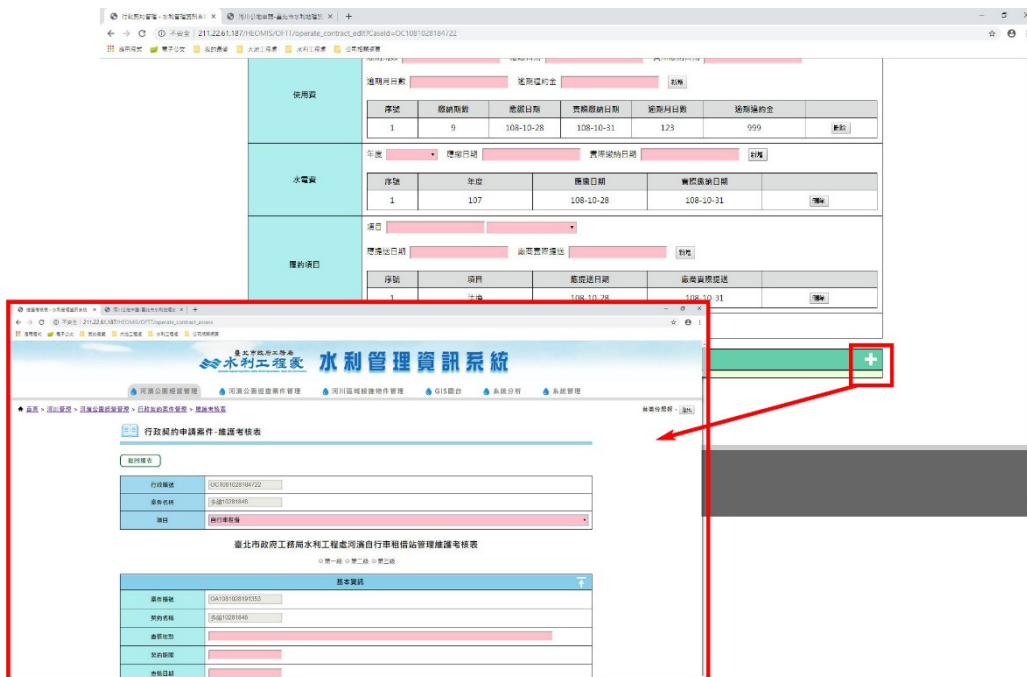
行政契約管理 - 水利管理資訊系統 ×　河川公地使用-臺北市水利處管理 ×　+

← → C ⓘ 不安全 | 211.22.61.187/HEOMIS/OF11/operate_contract_edit?CaseId=OC1081028184722

應用程式　電子公文　我的最愛　大波工程處　水利工程處　公務相關網頁

使用費

逾期月日數　逾期違約金　新增

| 序號 | 應繳期數 | 應繳日期 | 實際繳納日期 | 逾期月日數 | 逾期違約金 | |
|---|---|---|---|---|---|---|
| 1 | 9 | 108-10-28 | 108-10-31 | 123 | 999 | 刪除 |

水電費

年度　應繳日期　實際繳納日期　新增

| 序號 | 年度 | 應繳日期 | 實際繳納日期 | |
|---|---|---|---|---|
| 1 | 107 | 108-10-28 | 108-10-31 | 刪除 |

履約項目

項目

應提送日期　廠商實際提送　新增

| 序號 | 項目 | 應提送日期 | 廠商實際提送 | |
|---|---|---|---|---|
| 1 | 法令 | 108-10-28 | 108-10-31 | 刪除 |

+

臺北市政府工務局 水利工程處 水利管理資訊系統

河濱公園經營管理　河濱公園巡查案件管理　河川區域建物件管理　GIS圖台　系統分析　系統管理

首頁 > 河川管理 > 河濱公園經營管理 > 行政契約案件管理 > 維護考核表

行政契約申請案件-維護考核表

返回檔表

| 行政編號 | OC1081028184722 |
|---|---|
| 案件名稱 | 永續10281848 |
| 項目 | 自行車租借 |

臺北市政府工務局水利工程處河濱自行車租借站管理維護考核表

○第一級 ○第二級 ○第三級

基本資料

| 案件編號 | OA1081028191353 |
|---|---|
| 契約名稱 | 永續10281848 |
| 查核地點 | |
| 契約期間 | |
| 查核日期 | |